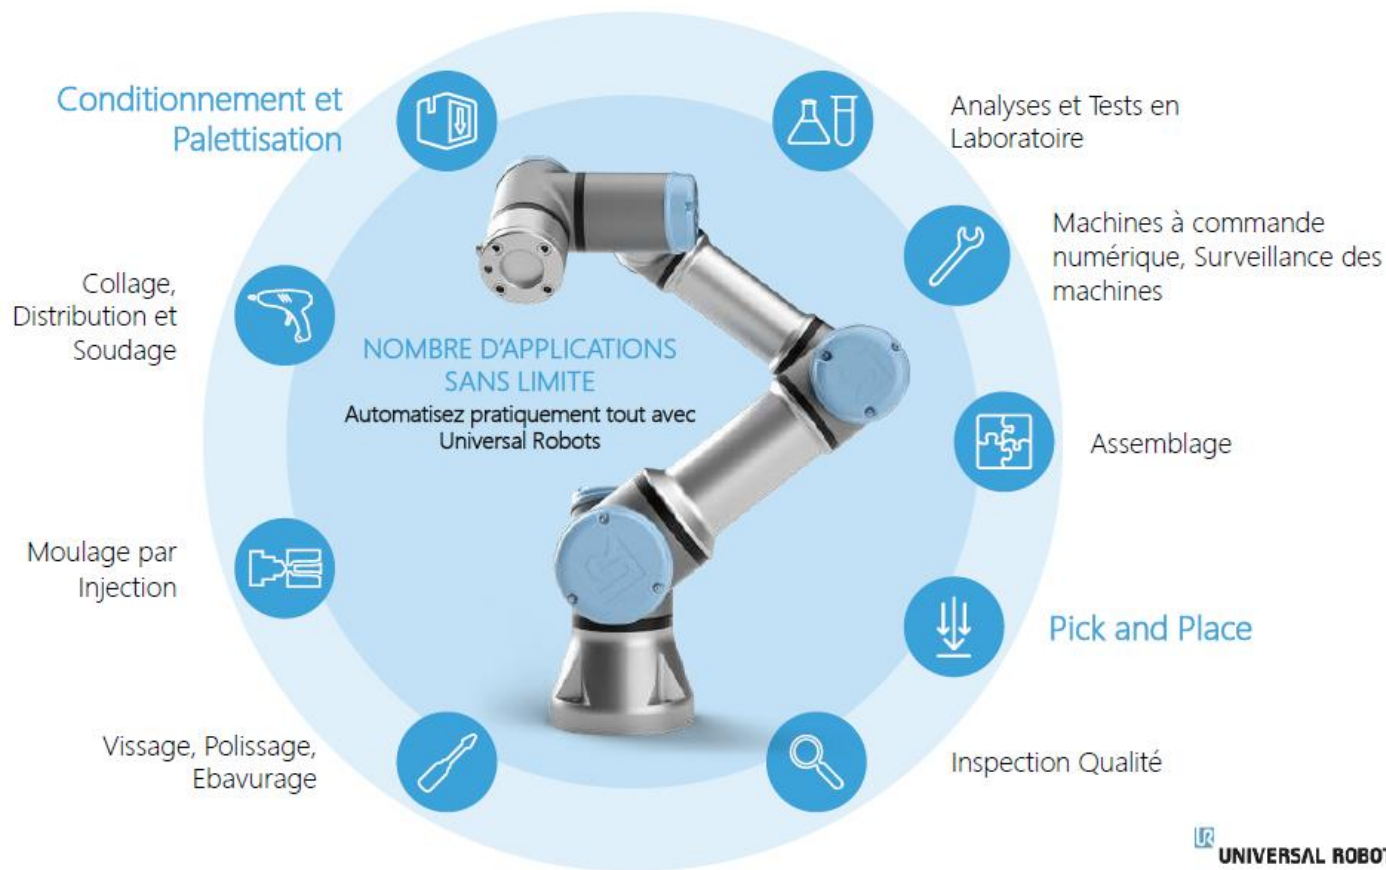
Conditionnement et Palettisation

Analyses et Tests en Laboratoire

Machines à commande numérique, Surveillance des machines

Collage, Distribution et Soudage

NOMBRE D'APPLICATIONS SANS LIMITE

Automatisez pratiquement tout avec Universal Robots

Assemblage

Moulage par Injection

Pick and Place

Vissage, Polissage, Ebavurage

Inspection Qualité

UNIVERSAL ROBOT